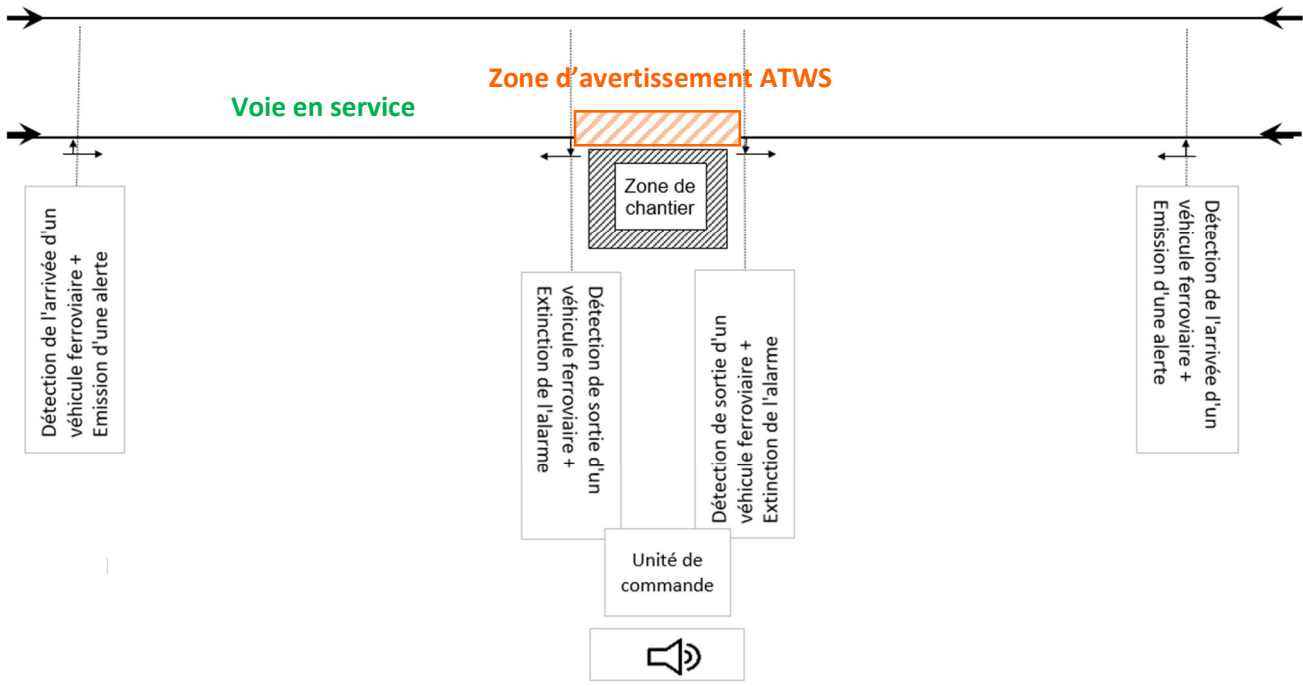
Zone d'avertissement ATWS

Voie en service

Zone de chantier

Détection de l'arrivée d'un véhicule ferroviaire + Emission d'une alerte

Détection de sortie d'un véhicule ferroviaire + Extinction de l'alarme

Détection de sortie d'un véhicule ferroviaire + Extinction de l'alarme

Détection de l'arrivée d'un véhicule ferroviaire + Emission d'une alerte

Unité de commande